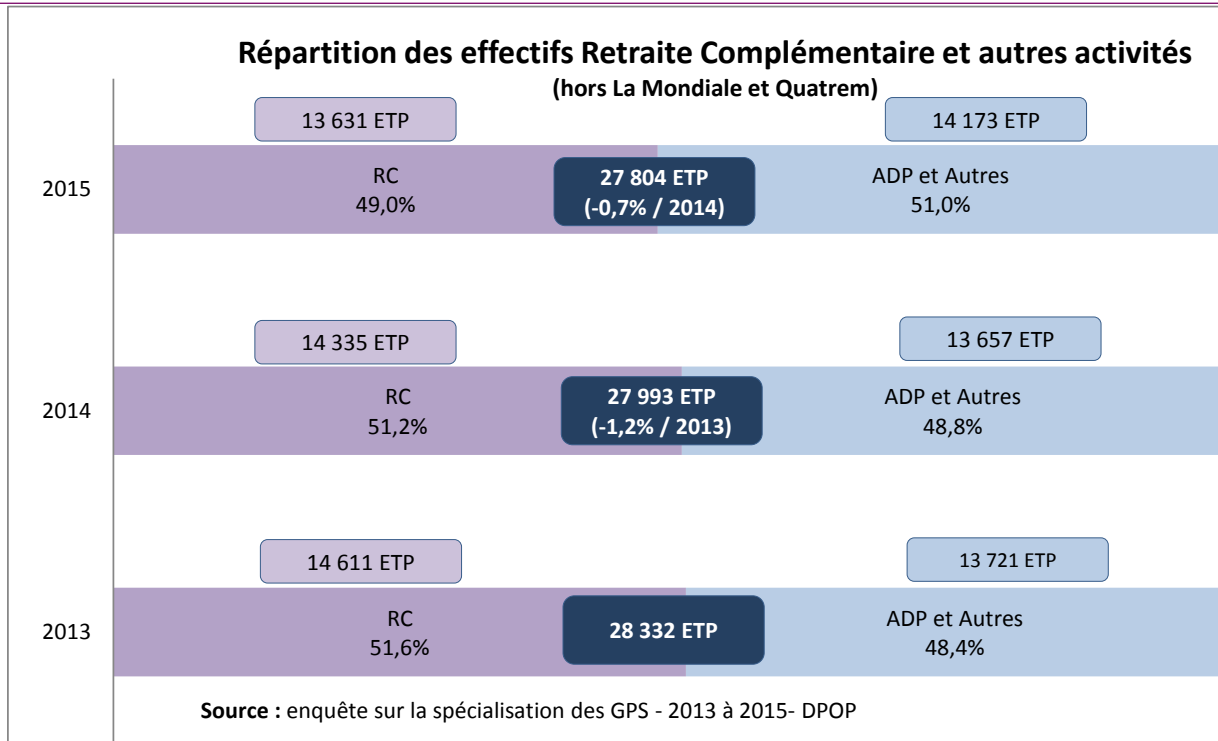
Répartition des effectifs Retraite Complémentaire et autres activités
(hors La Mondiale et Quatrem)

13 631 ETP
14 173 ETP
2015
RC
49,0%
27 804 ETP
(-0,7% / 2014)
ADP et Autres
51,0%

14 335 ETP
13 657 ETP
2014
RC
51,2%
27 993 ETP
(-1,2% / 2013)
ADP et Autres
48,8%

14 611 ETP
13 721 ETP
2013
RC
51,6%
28 332 ETP
ADP et Autres
48,4%

Source : enquête sur la spécialisation des GPS - 2013 à 2015- DPOP